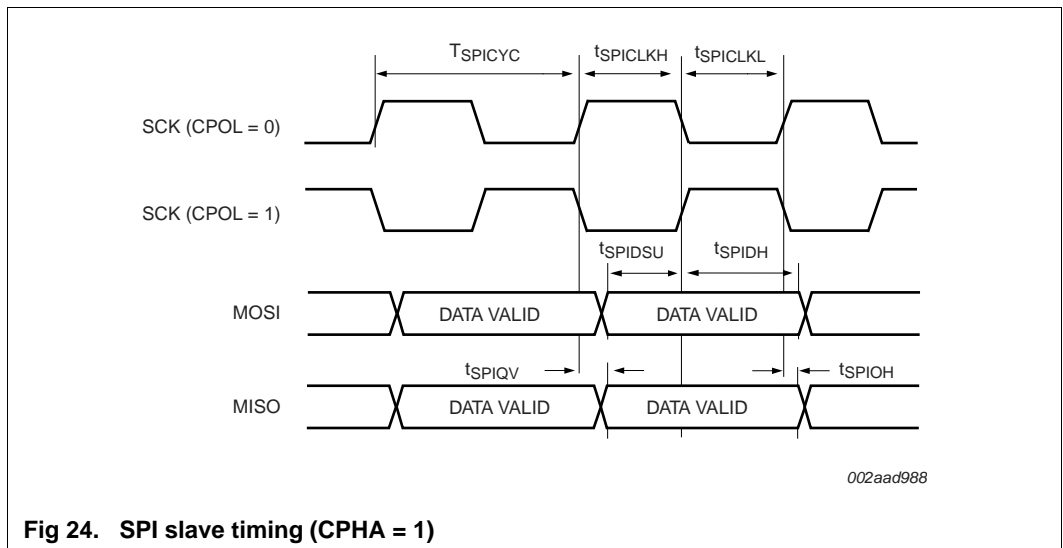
$T_{SPICYC}$

$t_{SPICLKH}$

$t_{SPICLKL}$

SCK (CPOL = 0)

SCK (CPOL = 1)

$t_{SPIDSU}$

$t_{SPIDH}$

MOSI

DATA VALID

DATA VALID

$t_{SPIQV}$

$t_{SPIOH}$

MISO

DATA VALID

DATA VALID

002aad988

Fig 24. SPI slave timing (CPHA = 1)